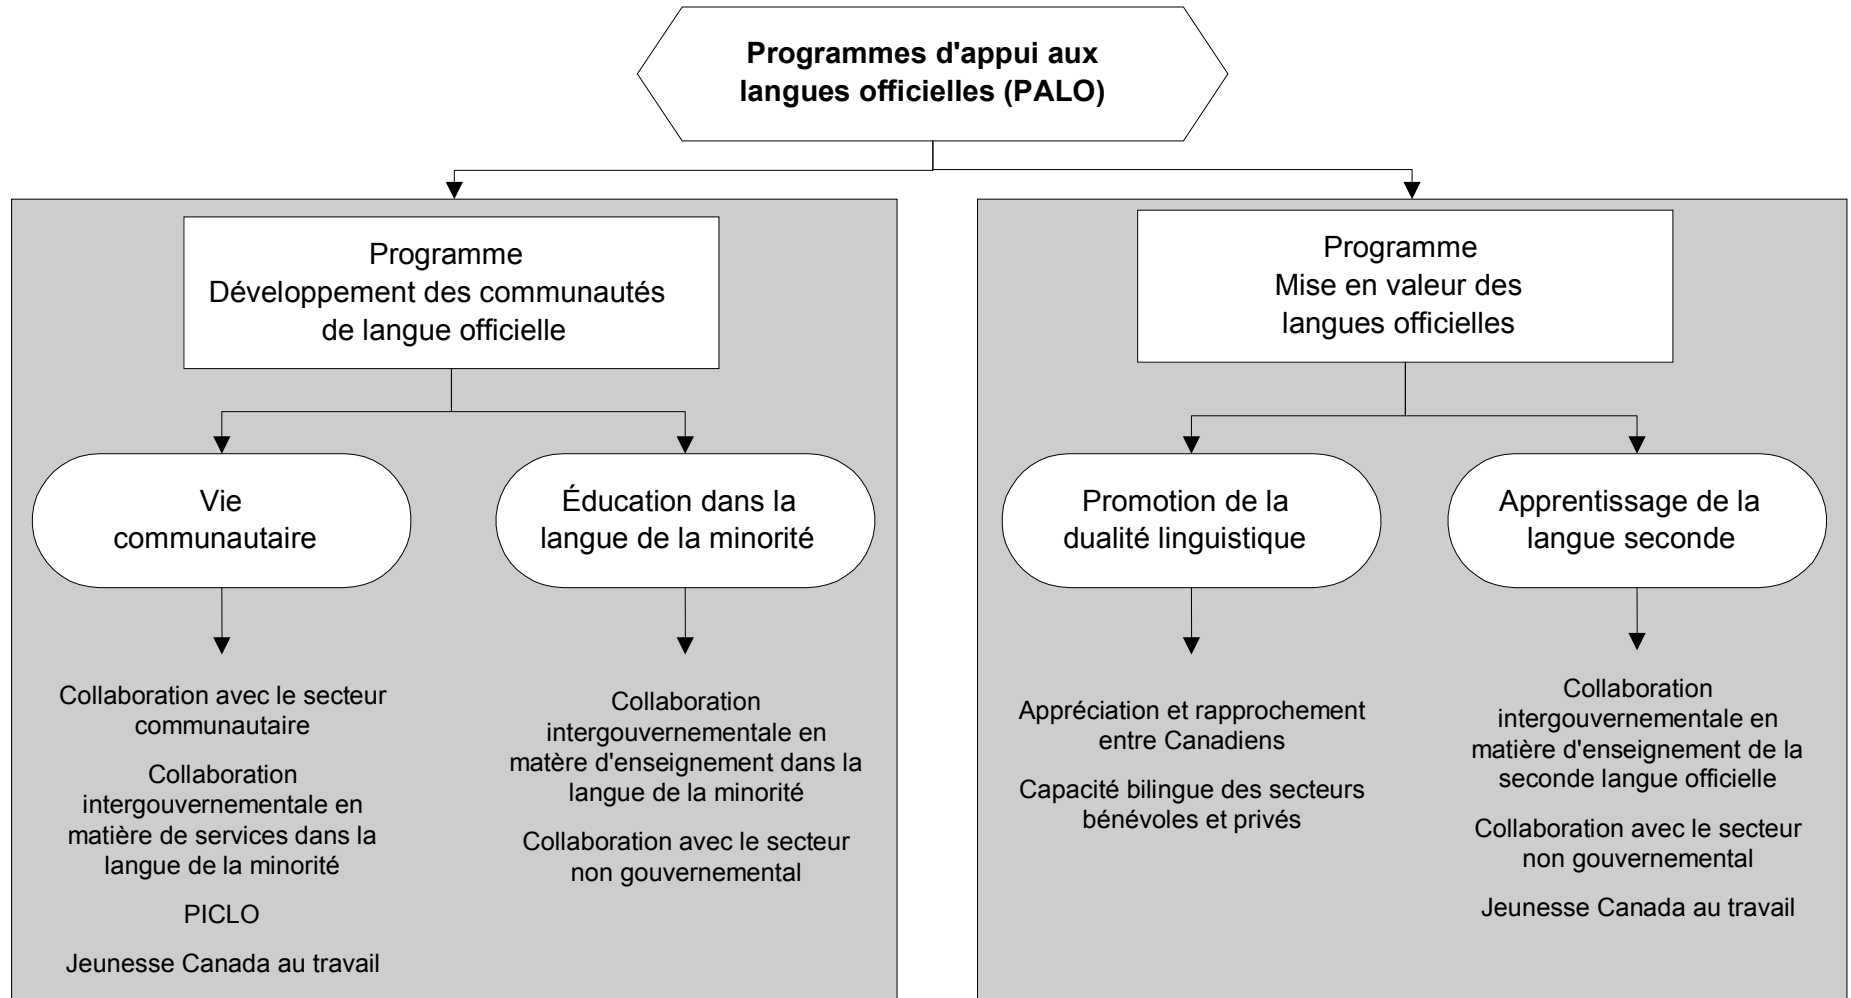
**Programmes d'appui aux langues officielles (PALO)**

Programme
Développement des communautés de langue officielle

Vie communautaire

Collaboration avec le secteur communautaire

Collaboration intergouvernementale en matière de services dans la langue de la minorité

PICLO

Jeunesse Canada au travail

Éducation dans la langue de la minorité

Collaboration intergouvernementale en matère d'enseignement dans la langue de la minorité

Collaboration avec le secteur non gouvernemental

Programme
Mise en valeur des langues officielles

Promotion de la dualité linguistique

Appréciation et rapprochement entre Canadiens

Capacité bilingue des secteurs bénévoles et privés

Apprentissage de la langue seconde

Collaboration intergouvernementale en matière d'enseignement de la seconde langue officielle

Collaboration avec le secteur non gouvernemental

Jeunesse Canada au travail